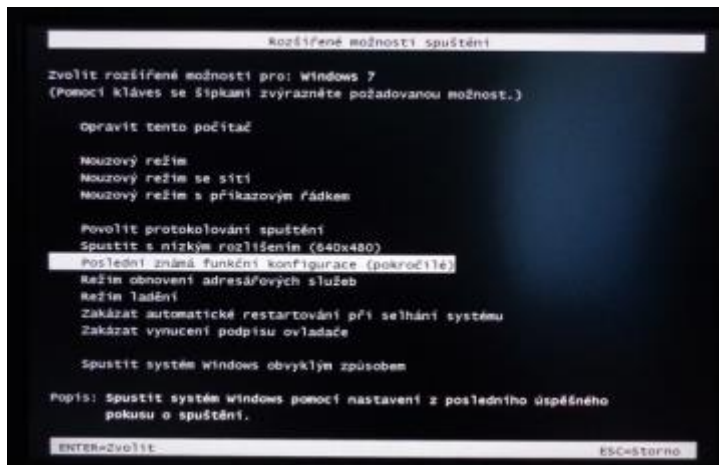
Rozšířené možnosti spuštění

Zvolit rozšířené možnosti pro: Windows 7
(Pomocí kláves se šipkami zvýrazněte požadovanou možnost.)

Opravit tento počítač

Nouzový režim
Nouzový režim se sítí
Nouzový režim s příkazovým řádkem

Povolit protokolování spuštění
Spustit s nízkým rozlišením (640x480)
Poslední známá funkční konfigurace (pokročilé)
Režim obnovení adresářových služeb
Režim ladění
Zakázat automatické restartování při selhání systému
Zakázat vynucení podpisu ovladače

Spustit systém Windows obvyklým způsobem

Popis: Spustit systém Windows pomocí nastavení z posledního úspěšného pokusu o spuštění.

ENTER=Zvolit
ESC=Storno